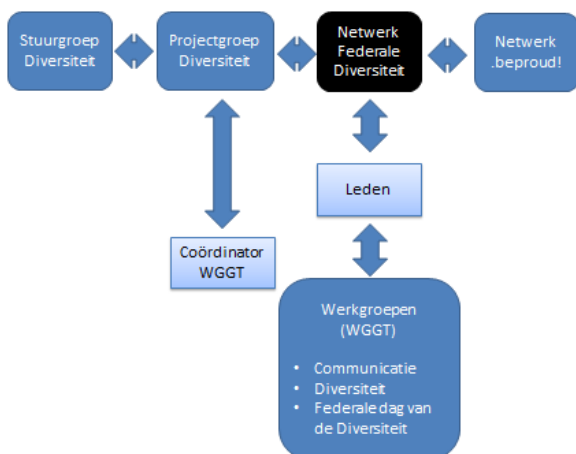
Stuurgroep Diversiteit

Projectgroep Diversiteit

Netwerk Federale Diversiteit

Netwerk .beproud!

Leden

Coördinator WGGT

Werkgroepen (WGGT)

- Communicatie
- Diversiteit
- Federale dag van de Diversiteit